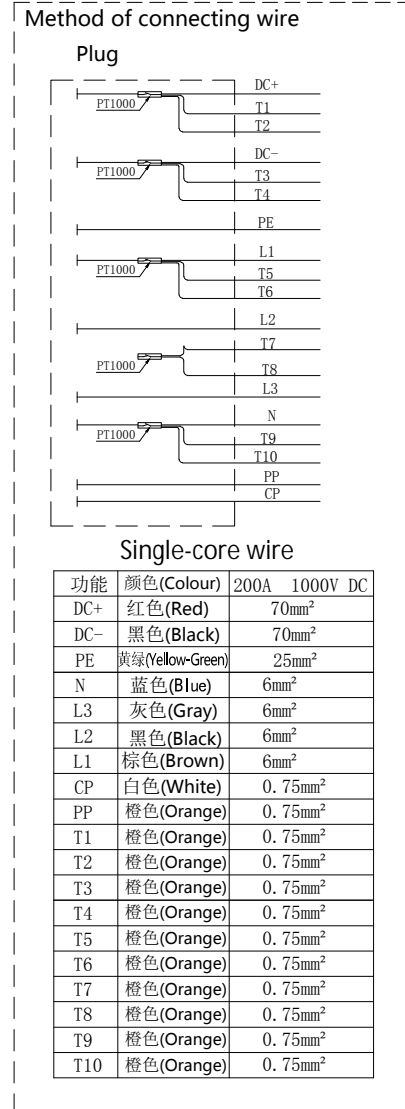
Method of connecting wire

Plug

PT1000 DC+ T1 T2

PT1000 DC- T3 T4

PE

PT1000 L1 T5 T6

L2

PT1000 T7 T8 L3

PT1000 N T9 T10

PP

CP

Single-core wire

| 功能 | 颜色(Colour) | 200A 1000V DC |
|---|---|---|
| DC+ | 红色(Red) | 70mm² |
| DC- | 黑色(Black) | 70mm² |
| PE | 黄绿(Yellow-Green) | 25mm² |
| N | 蓝色(Blue) | 6mm² |
| L3 | 灰色(Gray) | 6mm² |
| L2 | 黑色(Black) | 6mm² |
| L1 | 棕色(Brown) | 6mm² |
| CP | 白色(White) | 0.75mm² |
| PP | 橙色(Orange) | 0.75mm² |
| T1 | 橙色(Orange) | 0.75mm² |
| T2 | 橙色(Orange) | 0.75mm² |
| T3 | 橙色(Orange) | 0.75mm² |
| T4 | 橙色(Orange) | 0.75mm² |
| T5 | 橙色(Orange) | 0.75mm² |
| T6 | 橙色(Orange) | 0.75mm² |
| T7 | 橙色(Orange) | 0.75mm² |
| T8 | 橙色(Orange) | 0.75mm² |
| T9 | 橙色(Orange) | 0.75mm² |
| T10 | 橙色(Orange) | 0.75mm² |